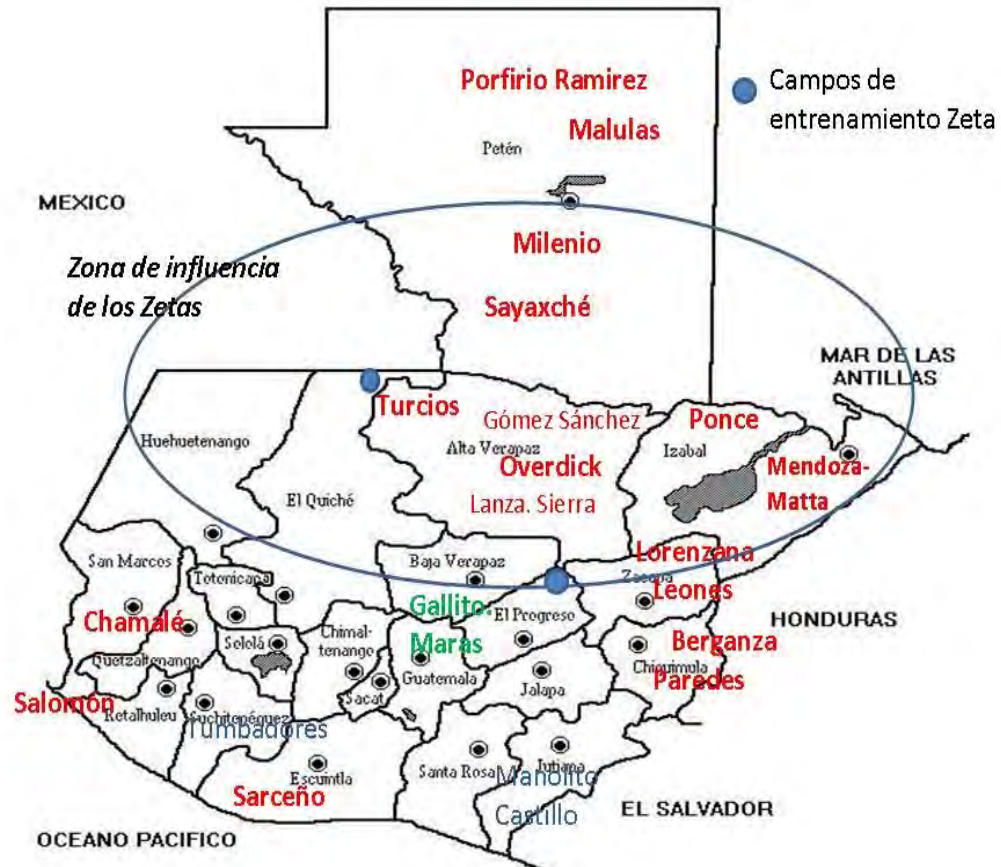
Porfirio Ramirez

Campos de entrenamiento Zeta

Malulas

Petén

MEXICO

Milenio

Zona de influencia de los Zetas

Sayaxché

MAR DE LAS ANTILLAS

Turcios

Gómez Sánchez

Ponce

Huehuetenango

Alta Verapaz

Izabal

Overdick

Mendoza-Matta

El Quiché

Lanza. Sierra

Lorenzana

San Marcos

Baja Verapaz

Zacapa

Totonicapa

Leones

Gallito-Maras

HONDURAS

Chamalé

El Progreso

Berganza

Chimal-tenango

Sololá

Quetzaltenango

Guatemala

Chiquimula

Paredes

Sacat

Jalapa

Salomón

Retalhuleu

Suchitepéquez

Tumbadores

Escuintla

Santa Rosa

Jutiapa

Manolito

Sarceño

Castillo

EL SALVADOR

OCEANO PACIFICO